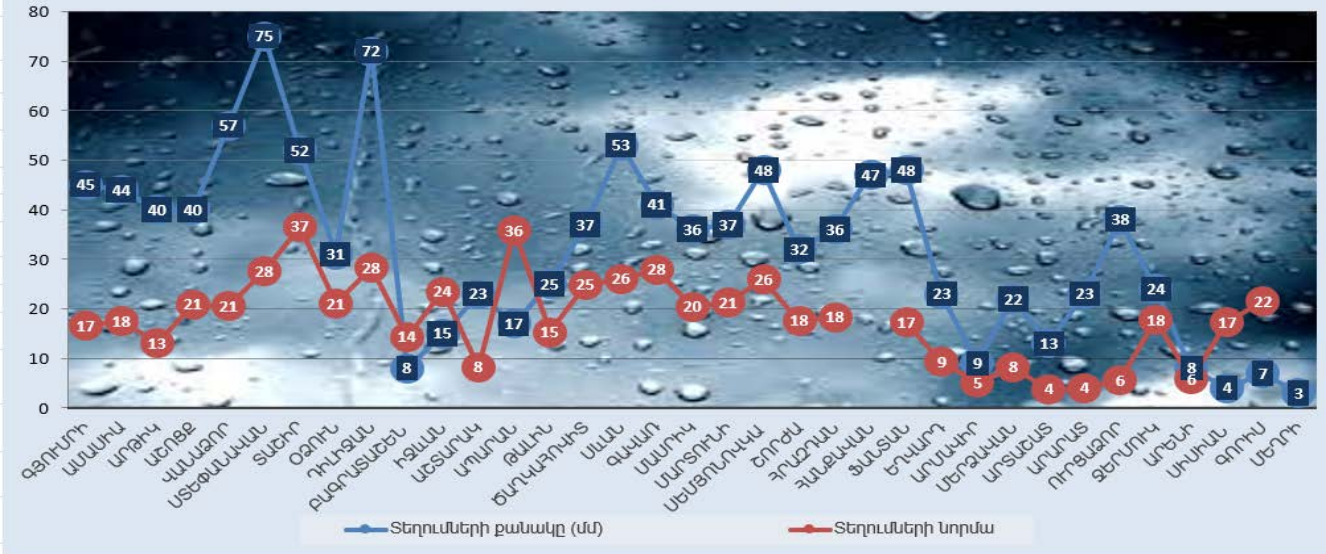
80
70
60
50
40
30
20
10
0

45 44 40 40 57 75 52 31 72 8 15 23 17 25 37 53 41 36 37 48 32 36 47 48 23 9 22 13 23 38 24 8 4 7 3

17 18 13 21 21 28 37 21 28 14 24 8 36 15 25 26 28 20 21 26 18 18 17 9 5 8 4 4 6 18 6 17 22

ԳՅՈՒՄՐԻ
ԱՄԱՍԻԱ
ԱՐԹԻԿ
ԱՇՈՑՔ
ՎԱՆԱՁՈՐ
ՍՏԵՓԱՆԱՎԱՆ
ՏԱՇԻՐ
ՕՁՈՒՆ
ԴԻԼԻՋԱՆ
ԲԱԳՐԱՏԱՇԵՆ
ԻՋԵՎԱՆ
ԱՇՏԱՐԱԿ
ԱՊԱՐԱՆ
ԹԱԼԻՆ
ԾԱՂԿԱՀՈՎԻՏ
ՍԵՎԱՆ
ԳԱՎԱՌ
ՄԱՐՏՈՒՆԻ
ՍԵՄՅՈՆՈՎԿԱ
ԵՐԵՎԱՆ
ՀՐԱԶԴԱՆ
ԴԱՆԵՎԱՆ ... (ՃԱՄԲԱՐԱԿ)
ՃԱՄԲԱՐԱԿ
ՖԱՆՏԱՆ
ԵՂԵԳՆԱՁՈՐ
ԱՐԱՐԱՏ
ՄԵՂՐԱՁՈՐ
ԱՐՏԱՇԱՏ
ԱՐԱՐԱՏ
ՈՒՐՑԱՁՈՐ
ՋԵՐՄՈՒԿ
ԱՐԵՆԻ
ՍԻՍԻԱՆ
ԳՈՐԻՍ
ՄԵՂՐԻ

Տեղումների քանակը (մմ)
Տեղումների նորմա